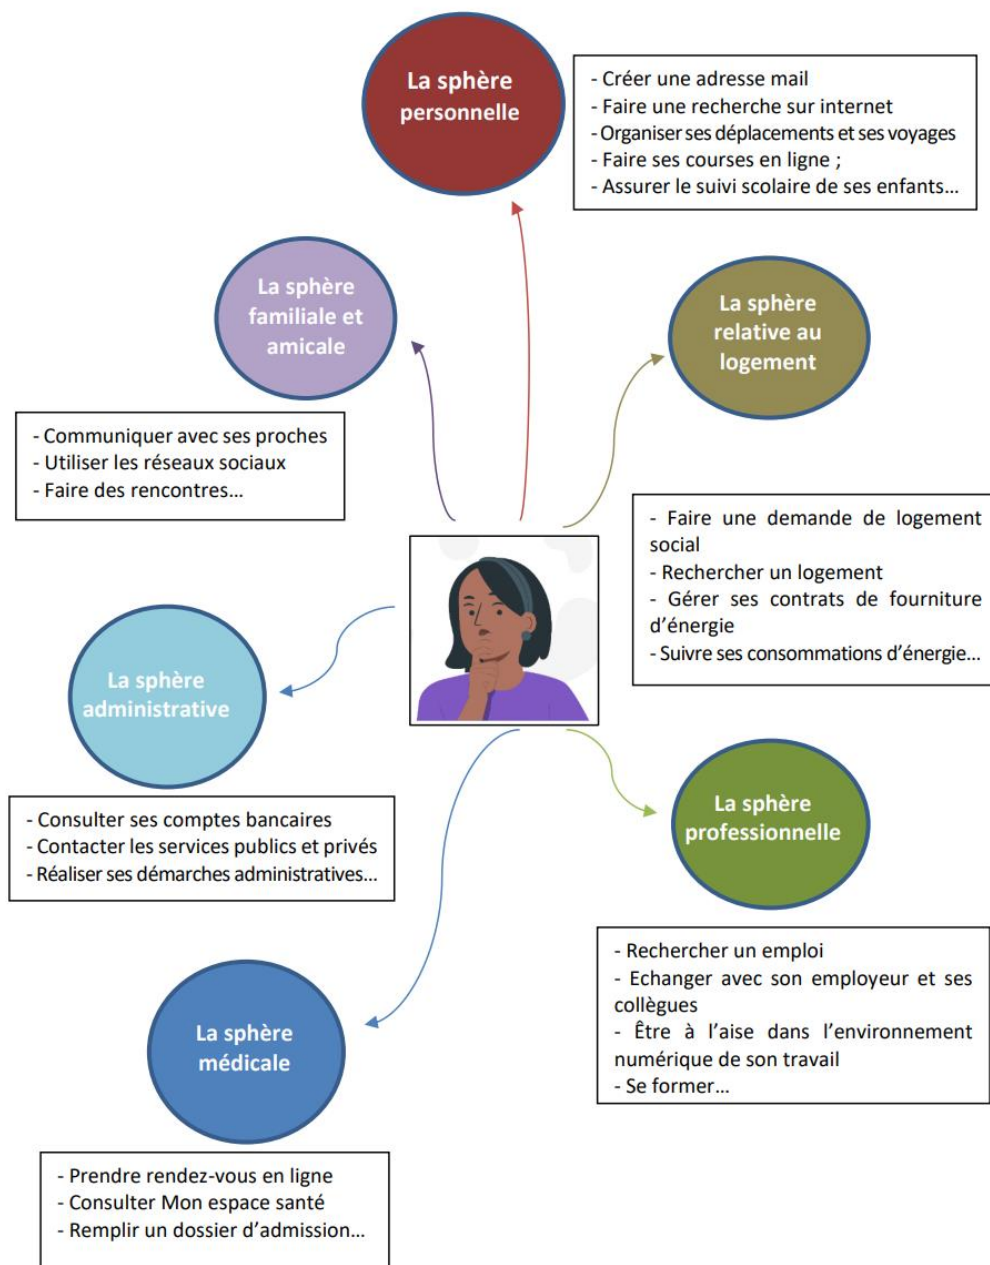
La sphère personnelle

- Créer une adresse mail
- Faire une recherche sur internet
- Organiser ses déplacements et ses voyages
- Faire ses courses en ligne ;
- Assurer le suivi scolaire de ses enfants…

La sphère familiale et amicale

- Communiquer avec ses proches
- Utiliser les réseaux sociaux
- Faire des rencontres…

La sphère relative au logement

- Faire une demande de logement social
- Rechercher un logement
- Gérer ses contrats de fourniture d'énergie
- Suivre ses consommations d'énergie…

La sphère administrative

- Consulter ses comptes bancaires
- Contacter les services publics et privés
- Réaliser ses démarches administratives…

La sphère professionnelle

- Rechercher un emploi
- Echanger avec son employeur et ses collègues
- Être à l'aise dans l'environnement numérique de son travail
- Se former…

La sphère médicale

- Prendre rendez-vous en ligne
- Consulter Mon espace santé
- Remplir un dossier d'admission…